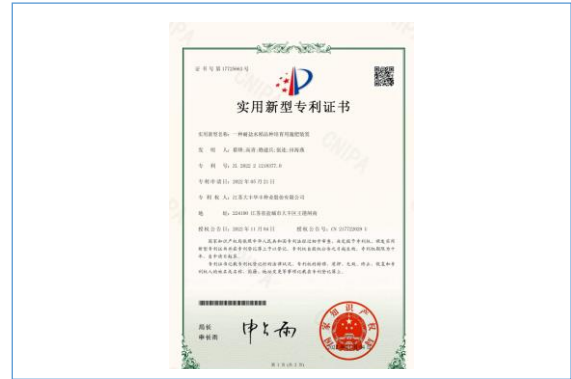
证书号第17729865号

实用新型专利证书

实用新型名称：一种耐盐水稻品种培育用施肥装置

发　明　人：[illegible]

专　利　号：ZL 2022 2 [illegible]

专利申请日：2022年05月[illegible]日

专　利　权　人：江苏大丰华丰种业股份有限公司

地　　址：224100 江苏省盐城市大丰区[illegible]

授权公告日：2022年11月08日　　授权公告号：CN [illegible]

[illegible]

局长
申长雨

CNIPA